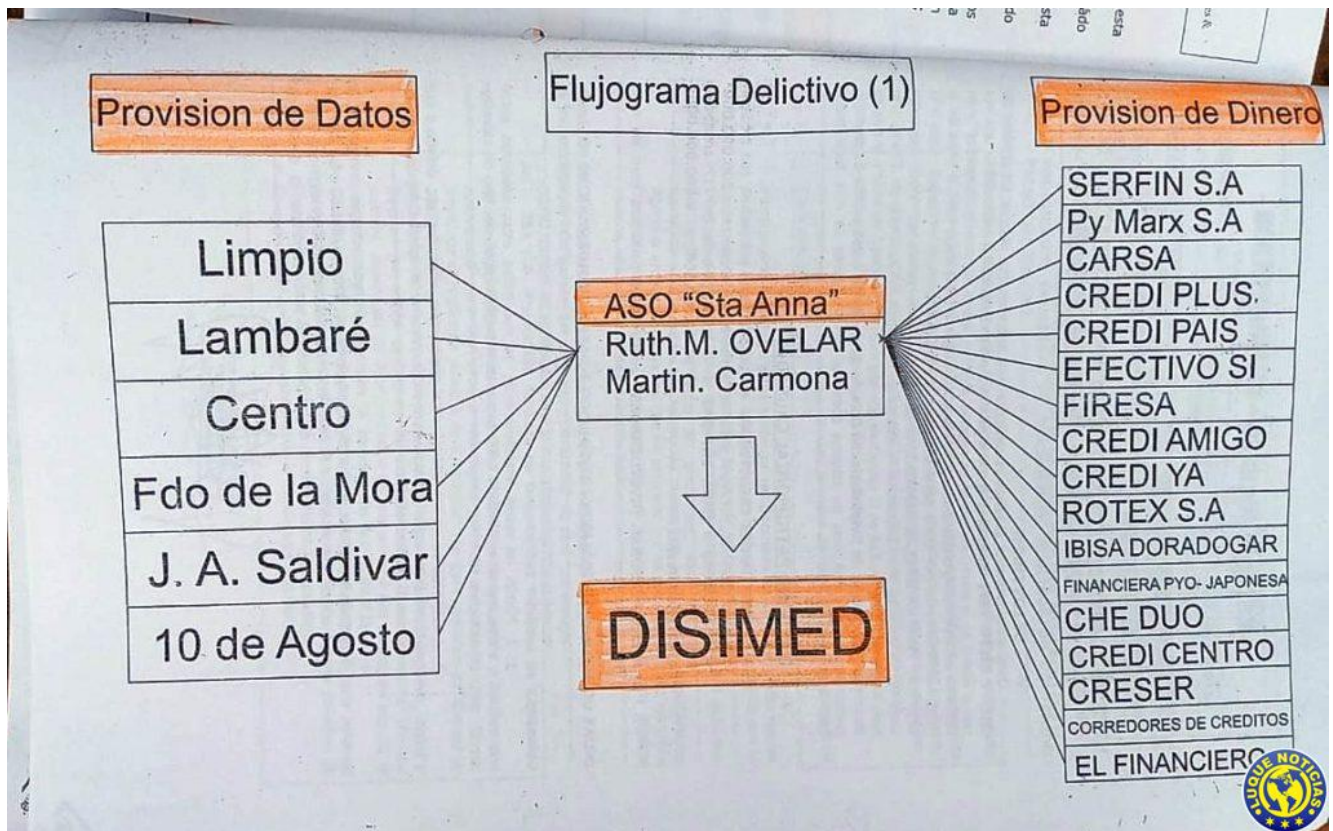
Provision de Datos

Flujograma Delictivo (1)

Provision de Dinero

Limpio
Lambaré
Centro
Fdo de la Mora
J. A. Saldivar
10 de Agosto

ASO "Sta Anna"
Ruth.M. OVELAR
Martin. Carmona

DISIMED

SERFIN S.A
Py Marx S.A
CARSA
CREDI PLUS.
CREDI PAIS
EFECTIVO SI
FIRESA
CREDI AMIGO
CREDI YA
ROTEX S.A
IBISA DORADOGAR
FINANCIERA PYO- JAPONESA
CHE DUO
CREDI CENTRO
CRESER
CORREDORES DE CREDITOS
EL FINANCIERO

LUQUE NOTICIAS